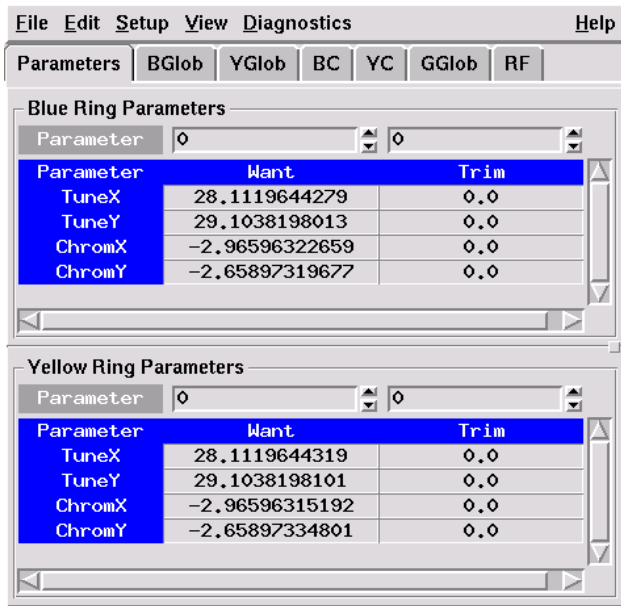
File Edit Setup View Diagnostics Help

Parameters BGlob YGlob BC YC GGlob RF

Blue Ring Parameters

Parameter 0 0

| Parameter | Want | Trim |
|---|---|---|
| TuneX | 28.1119644279 | 0.0 |
| TuneY | 29.1038198013 | 0.0 |
| ChromX | -2.96596322659 | 0.0 |
| ChromY | -2.65897319677 | 0.0 |

Yellow Ring Parameters

Parameter 0 0

| Parameter | Want | Trim |
|---|---|---|
| TuneX | 28.1119644319 | 0.0 |
| TuneY | 29.1038198101 | 0.0 |
| ChromX | -2.96596315192 | 0.0 |
| ChromY | -2.65897334801 | 0.0 |